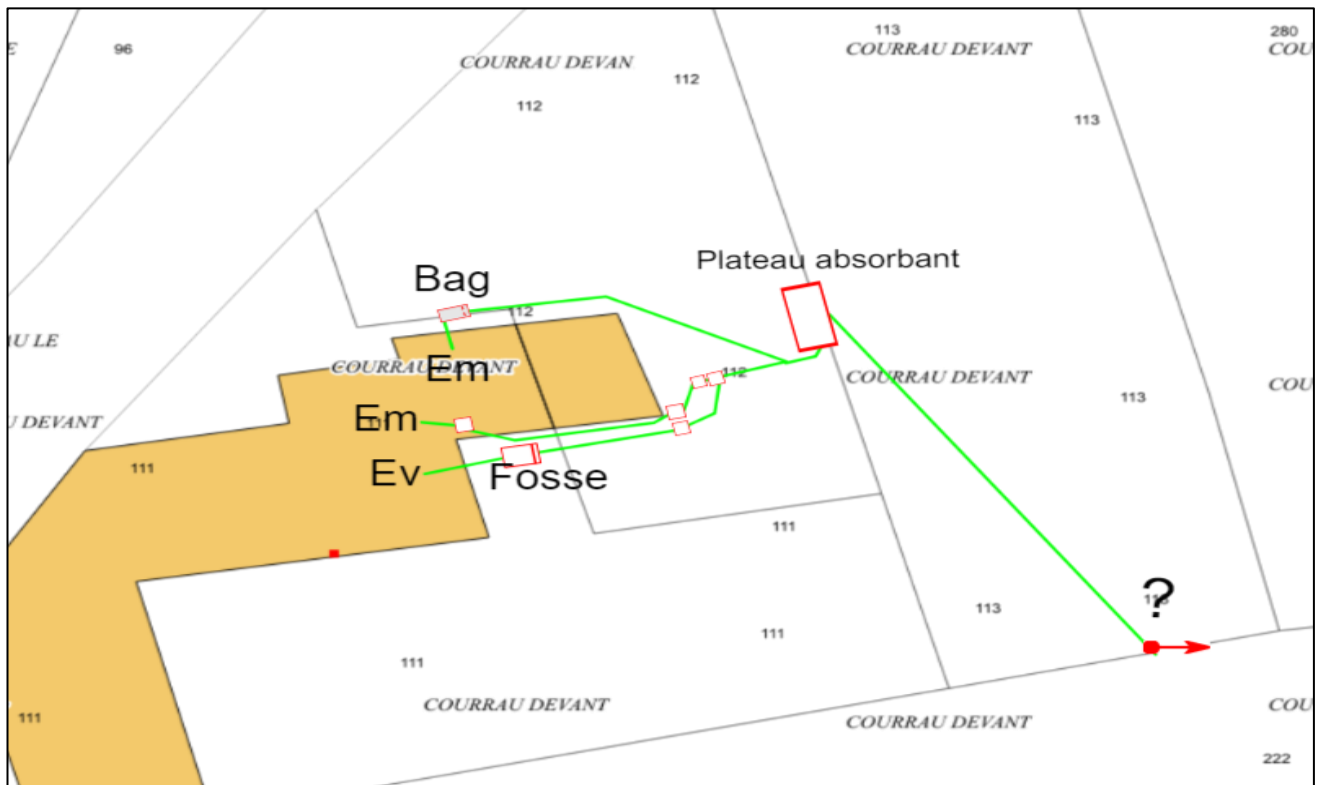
E
96
COURRAU DEVAN
112
112
113
COURRAU DEVANT
280
COU
113

Plateau absorbant
Bag
112
U LE
COURRAU DEVANT
Em
112
COURRAU DEVANT
COU
113
U DEVANT
Em
Ev
Fosse
111
111

?
113
113
111
111
COURRAU DEVANT
111
COURRAU DEVANT
COU
222